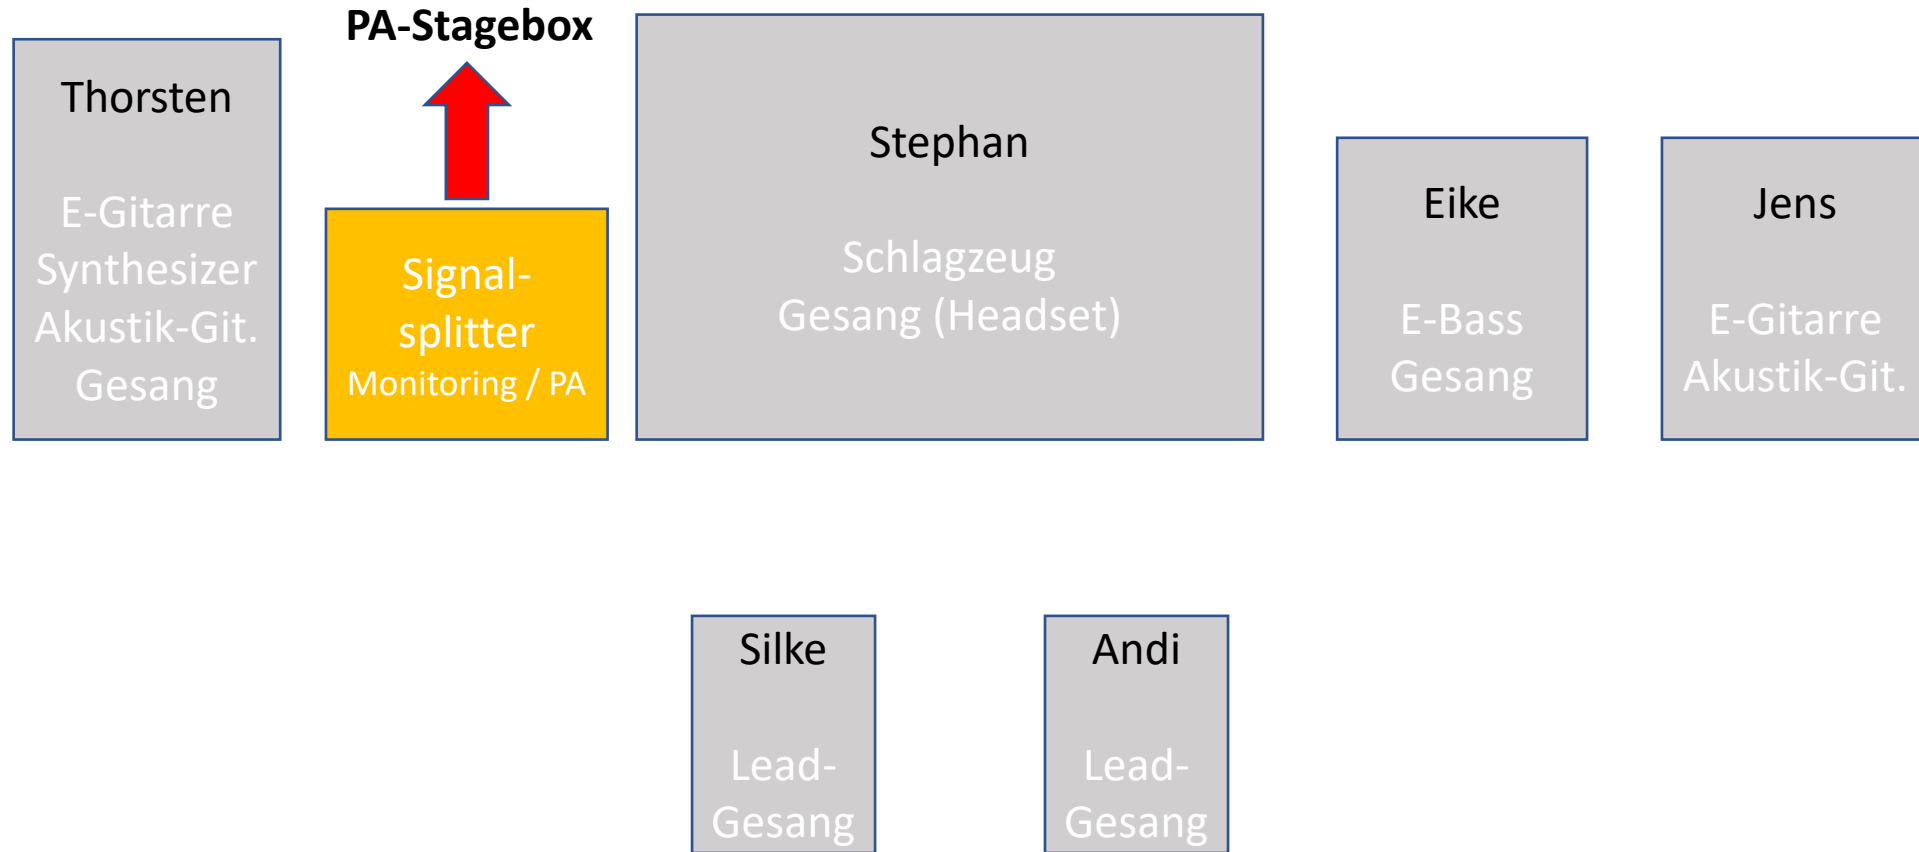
Thorsten

E-Gitarre
Synthesizer
Akustik-Git.
Gesang

PA-Stagebox

Signal-
splitter
Monitoring / PA

Stephan

Schlagzeug
Gesang (Headset)

Eike

E-Bass
Gesang

Jens

E-Gitarre
Akustik-Git.

Silke

Lead-
Gesang

Andi

Lead-
Gesang